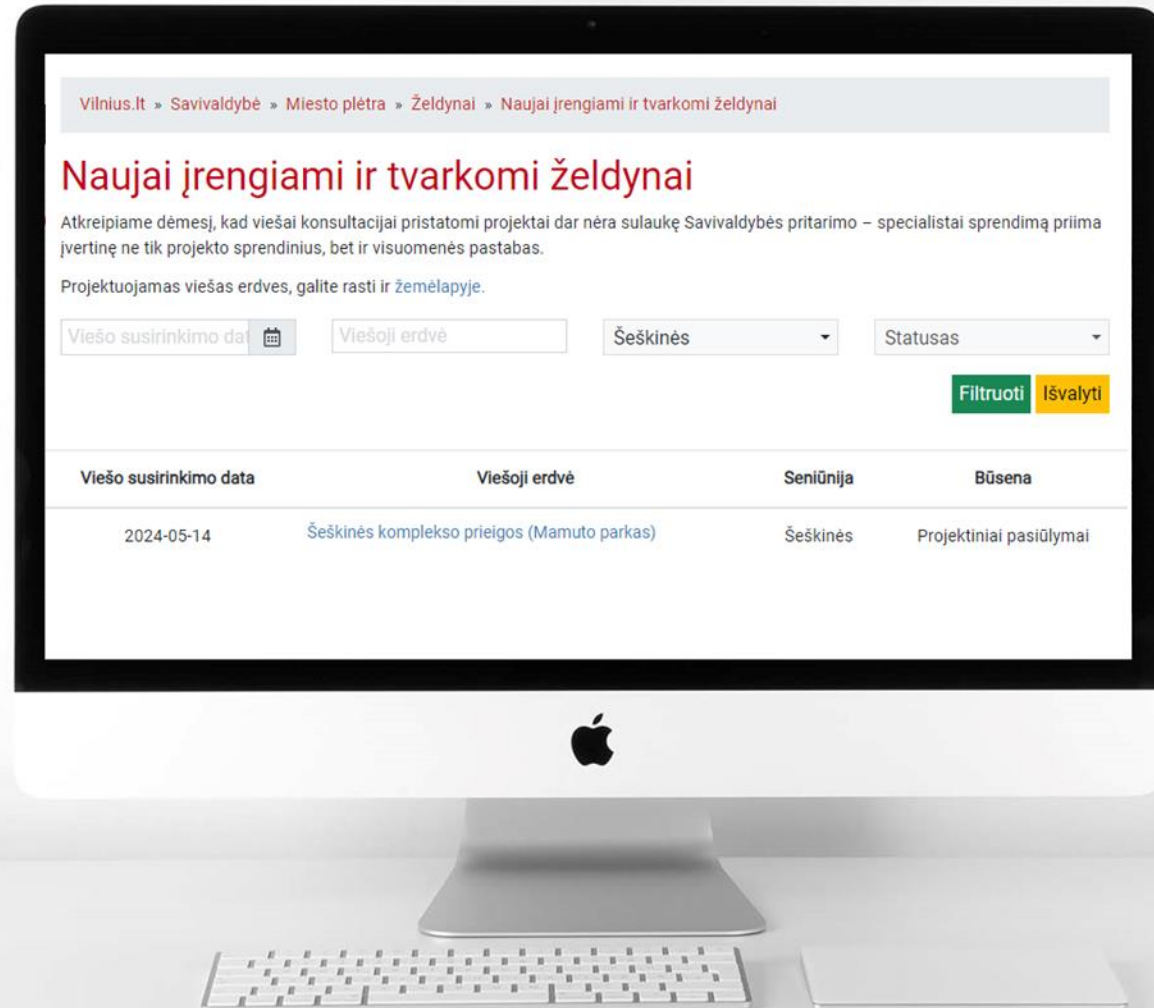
Vilnius.lt » Savivaldybė » Miesto plėtra » Želdynai » Naujai įrengiami ir tvarkomi želdynai

Naujai įrengiami ir tvarkomi želdynai

Atkreipiame dėmesį, kad viešai konsultacijai pristatomi projektai dar nėra sulaukę Savivaldybės pritarimo – specialistai sprendimą priima įvertinę ne tik projekto sprendinius, bet ir visuomenės pastabas.

Projektuojamas viešas erdves, galite rasti ir žemėlapyje.

Viešo susirinkimo dat

Viešoji erdvė

Šeškinės

Statusas

Filtruoti

Išvalyti

| Viešo susirinkimo data | Viešoji erdvė | Seniūnija | Būsena |
|---|---|---|---|
| 2024-05-14 | Šeškinės komplekso prieigos (Mamuto parkas) | Šeškinės | Projektiniai pasiūlymai |